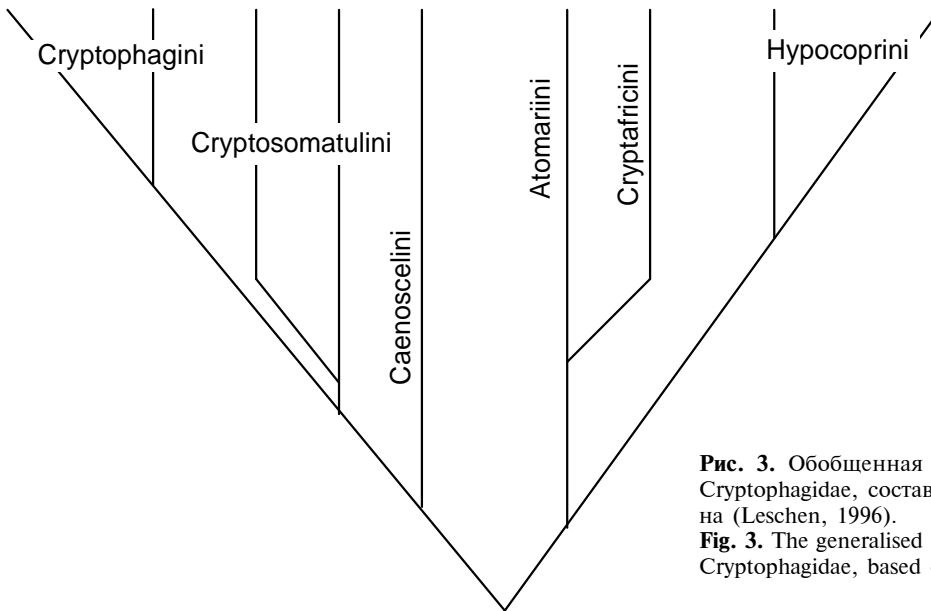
Cryptophagini

Cryptosomatulini

Caenoscelini

Atomariini

Cryptafricini

Hypocoprini

**Рис. 3.** Обобщенная Cryptophagidae, состав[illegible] на (Leschen, 1996).
**Fig. 3.** The generalised Cryptophagidae, based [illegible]